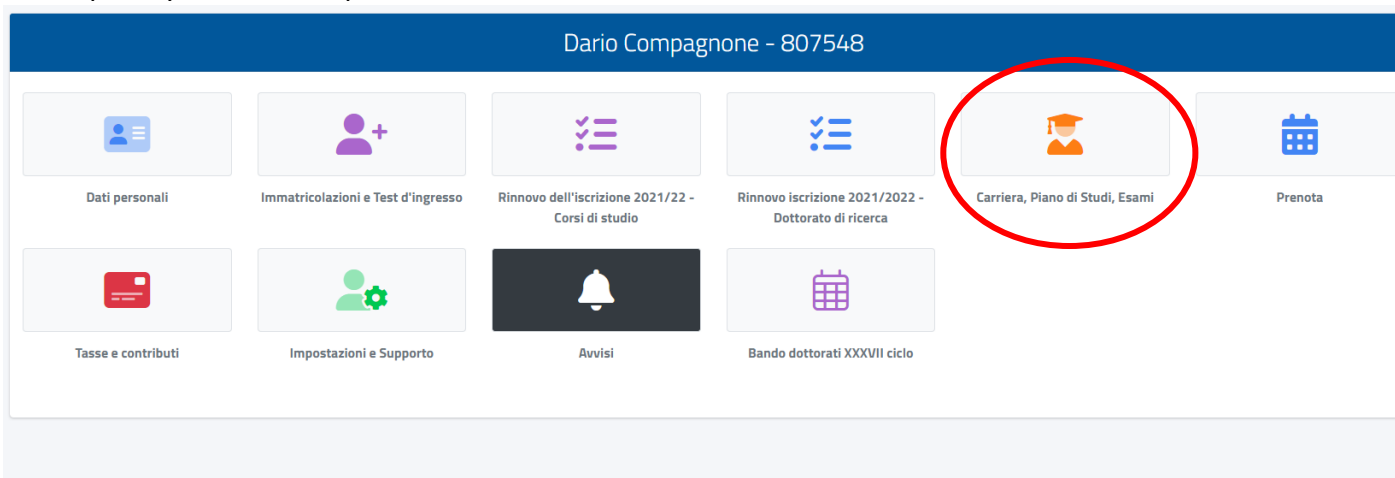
Dario Compagnone - 807548

Dati personali

Immatricolazioni e Test d'ingresso

Rinnovo dell'iscrizione 2021/22 - Corsi di studio

Rinnovo iscrizione 2021/2022 - Dottorato di ricerca

Carriera, Piano di Studi, Esami

Prenota

Tasse e contributi

Impostazioni e Supporto

Avvisi

Bando dottorati XXXVII ciclo